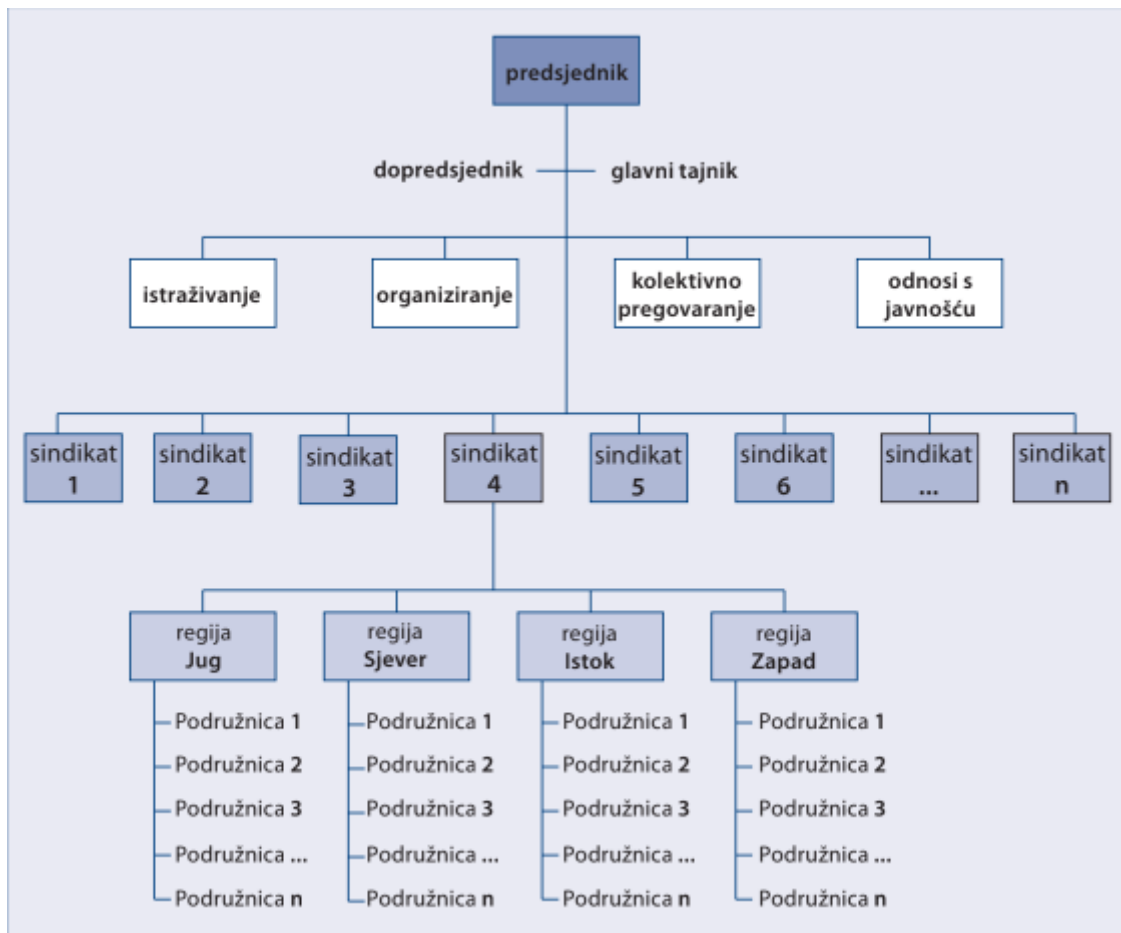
predsjednik

dopredsjednik glavni tajnik

istraživanje

organiziranje

kolektivno pregovaranje

odnosi s javnošću

sindikat 1

sindikat 2

sindikat 3

sindikat 4

sindikat 5

sindikat 6

sindikat ...

sindikat n

regija Jug
Podružnica 1
Podružnica 2
Podružnica 3
Podružnica ...
Podružnica n

regija Sjever
Podružnica 1
Podružnica 2
Podružnica 3
Podružnica ...
Podružnica n

regija Istok
Podružnica 1
Podružnica 2
Podružnica 3
Podružnica ...
Podružnica n

regija Zapad
Podružnica 1
Podružnica 2
Podružnica 3
Podružnica ...
Podružnica n